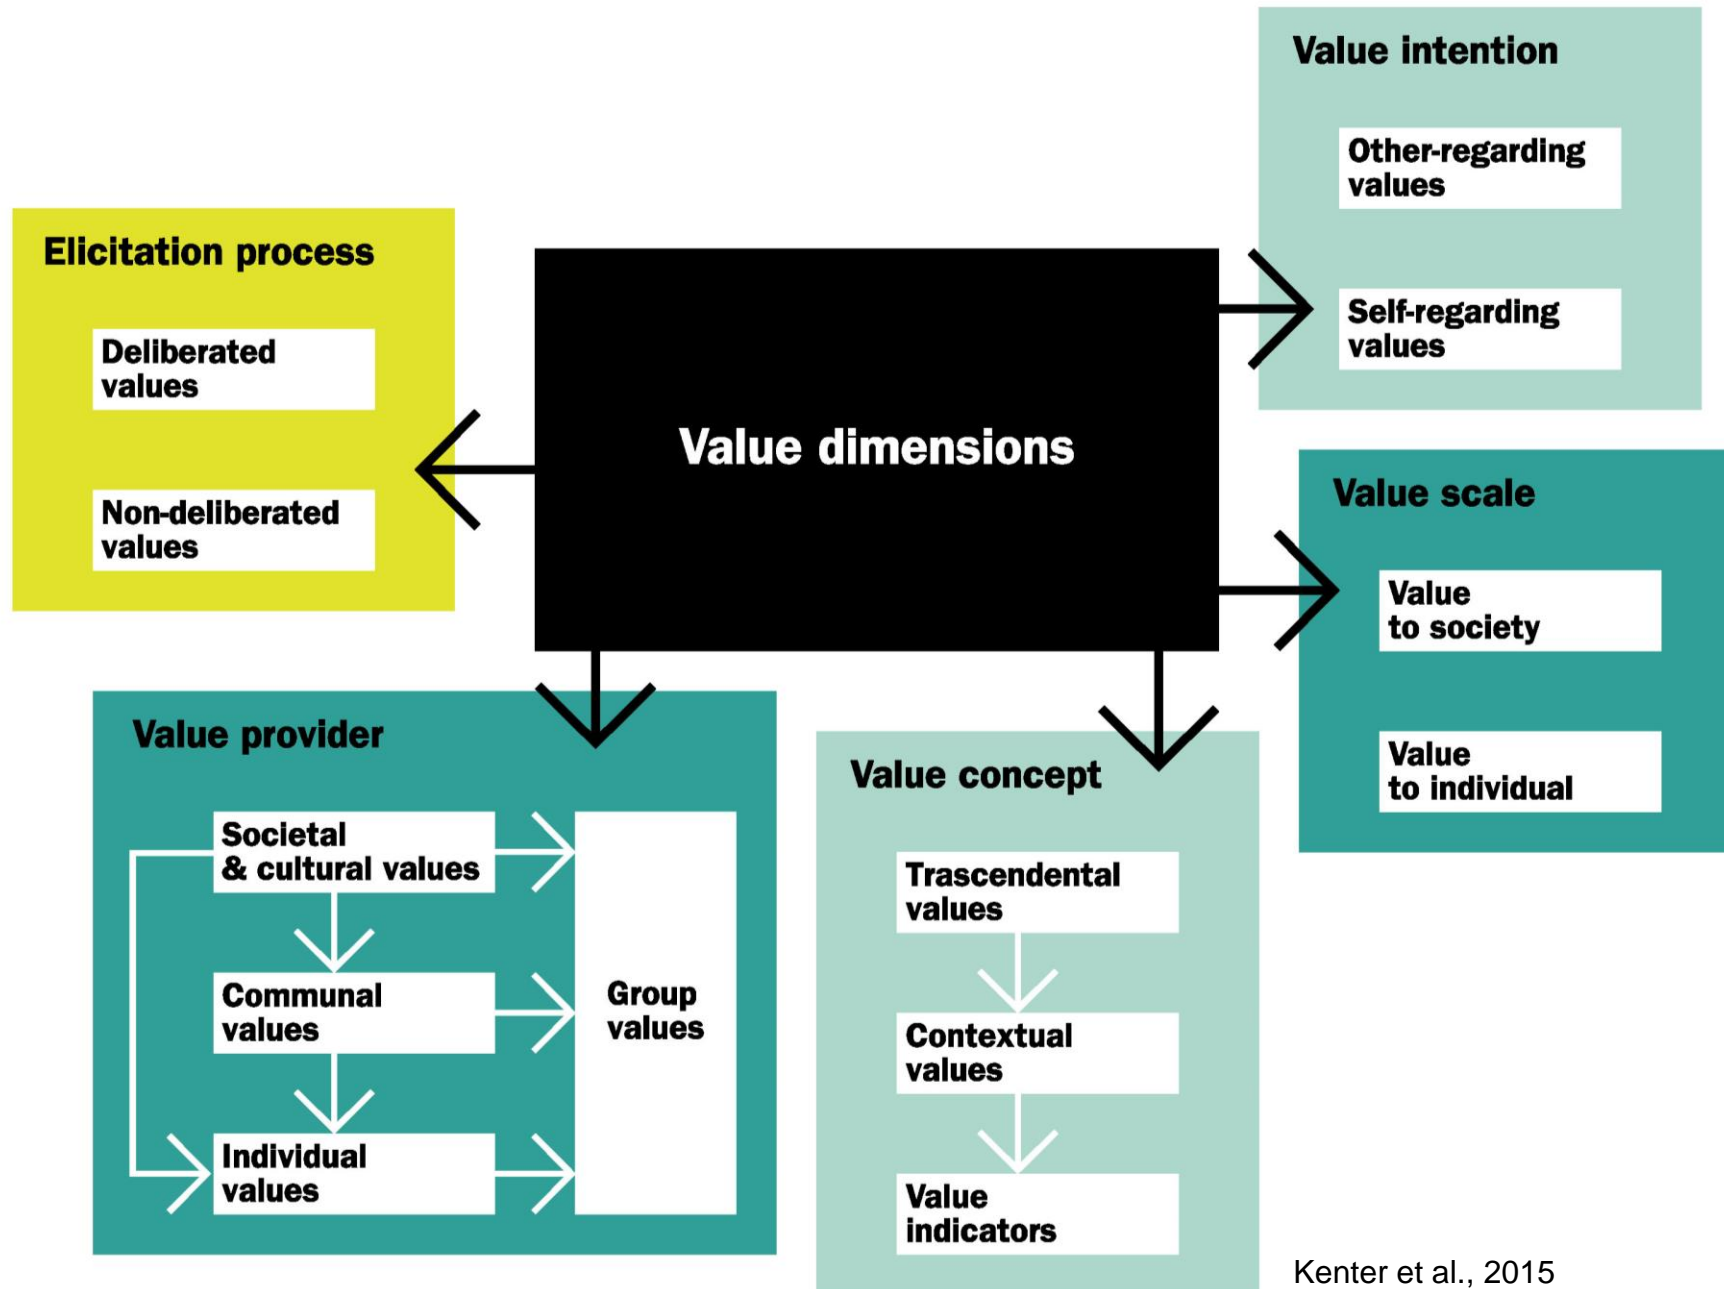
Value intention

Other-regarding values

Self-regarding values

Elicitation process

Deliberated values

Non-deliberated values

Value dimensions

Value scale

Value to society

Value to individual

Value provider

Societal & cultural values

Communal values

Individual values

Group values

Value concept

Trascendental values

Contextual values

Value indicators

Kenter et al., 2015